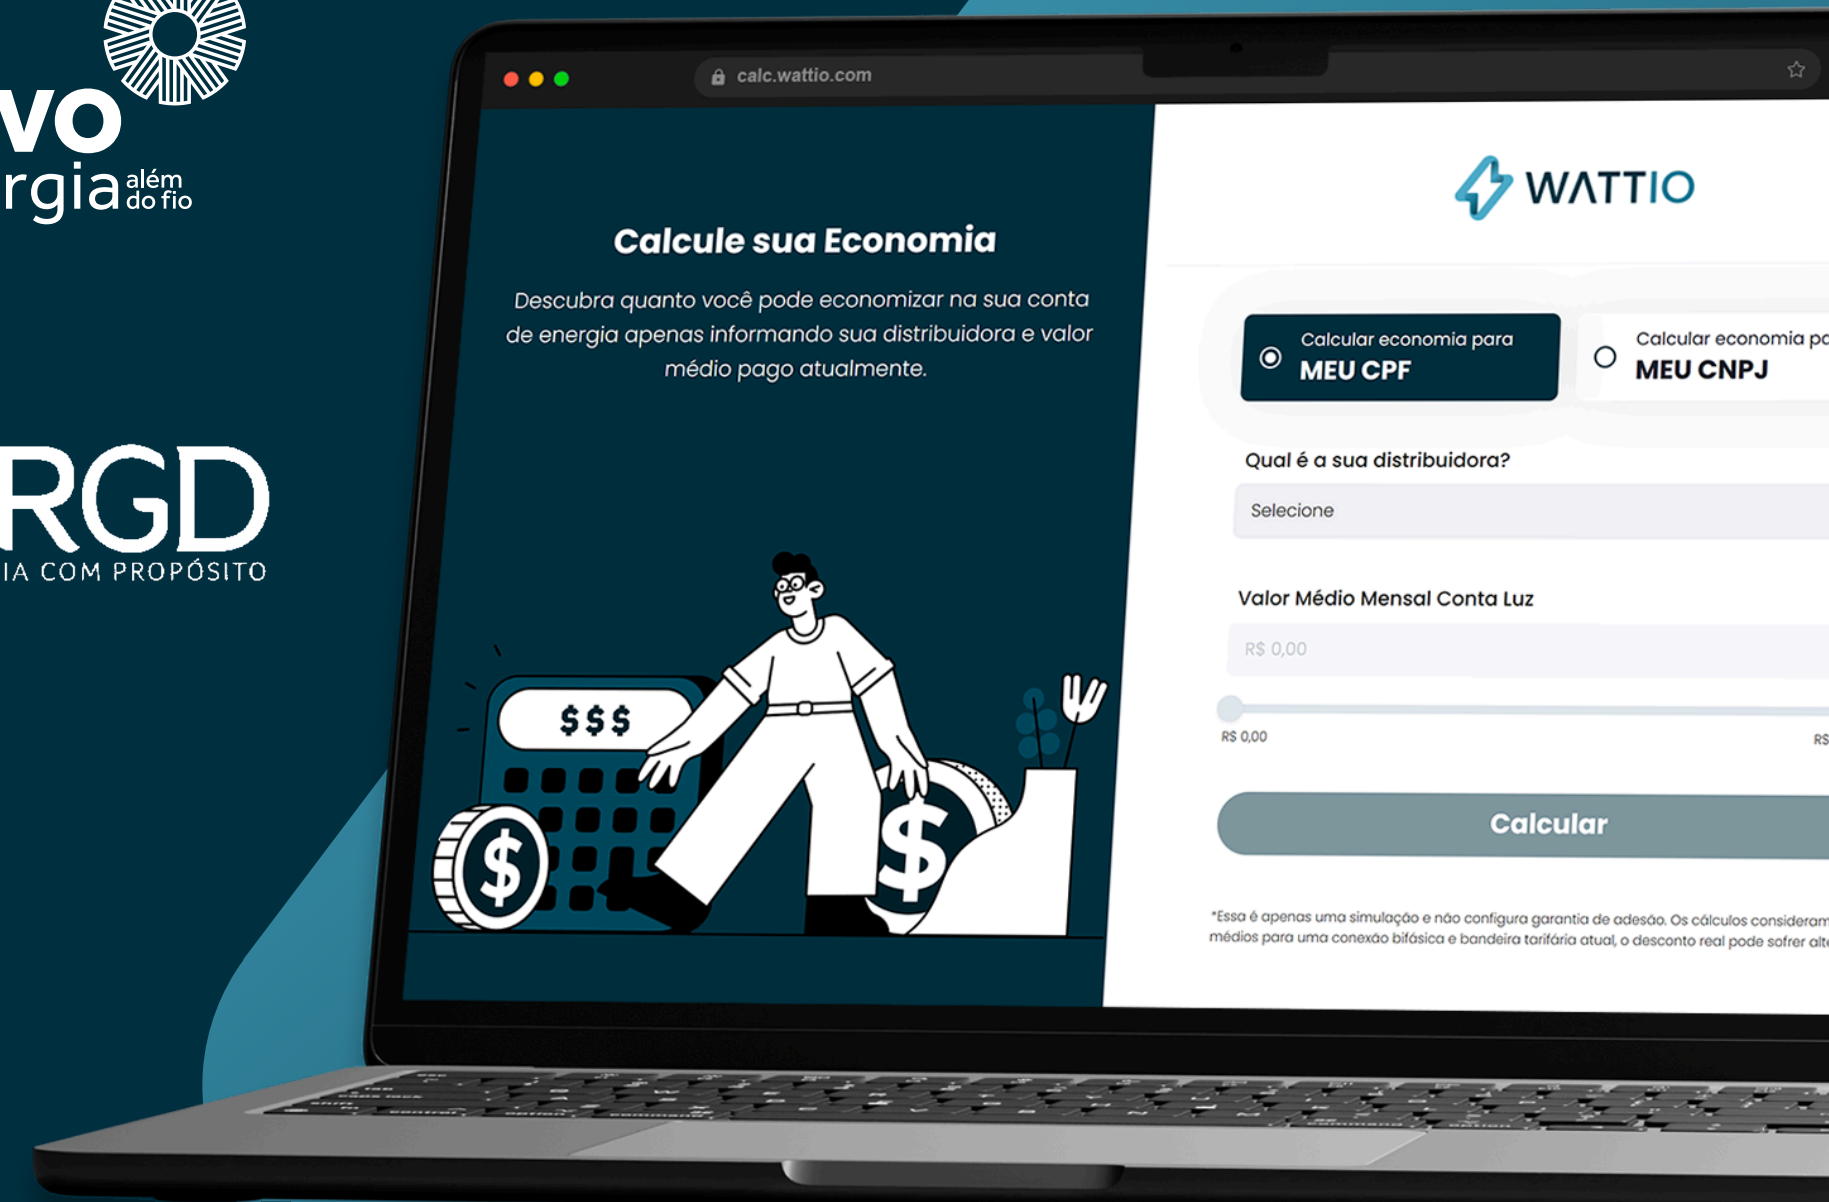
vo
rgia além do fio

RGD
IA COM PROPÓSITO

calc.wattio.com

Calcule sua Economia

Descubra quanto você pode economizar na sua conta de energia apenas informando sua distribuidora e valor médio pago atualmente.

$$$

$

$

WATTIO

Calcular economia para
MEU CPF

Calcular economia pa
MEU CNPJ

Qual é a sua distribuidora?

Selecione

Valor Médio Mensal Conta Luz

R$ 0,00

R$ 0,00

R$

Calcular

*Essa é apenas uma simulação e não configura garantia de adesão. Os cálculos consideram médios para uma conexão bifásica e bandeira tarifária atual, o desconto real pode sofrer alt